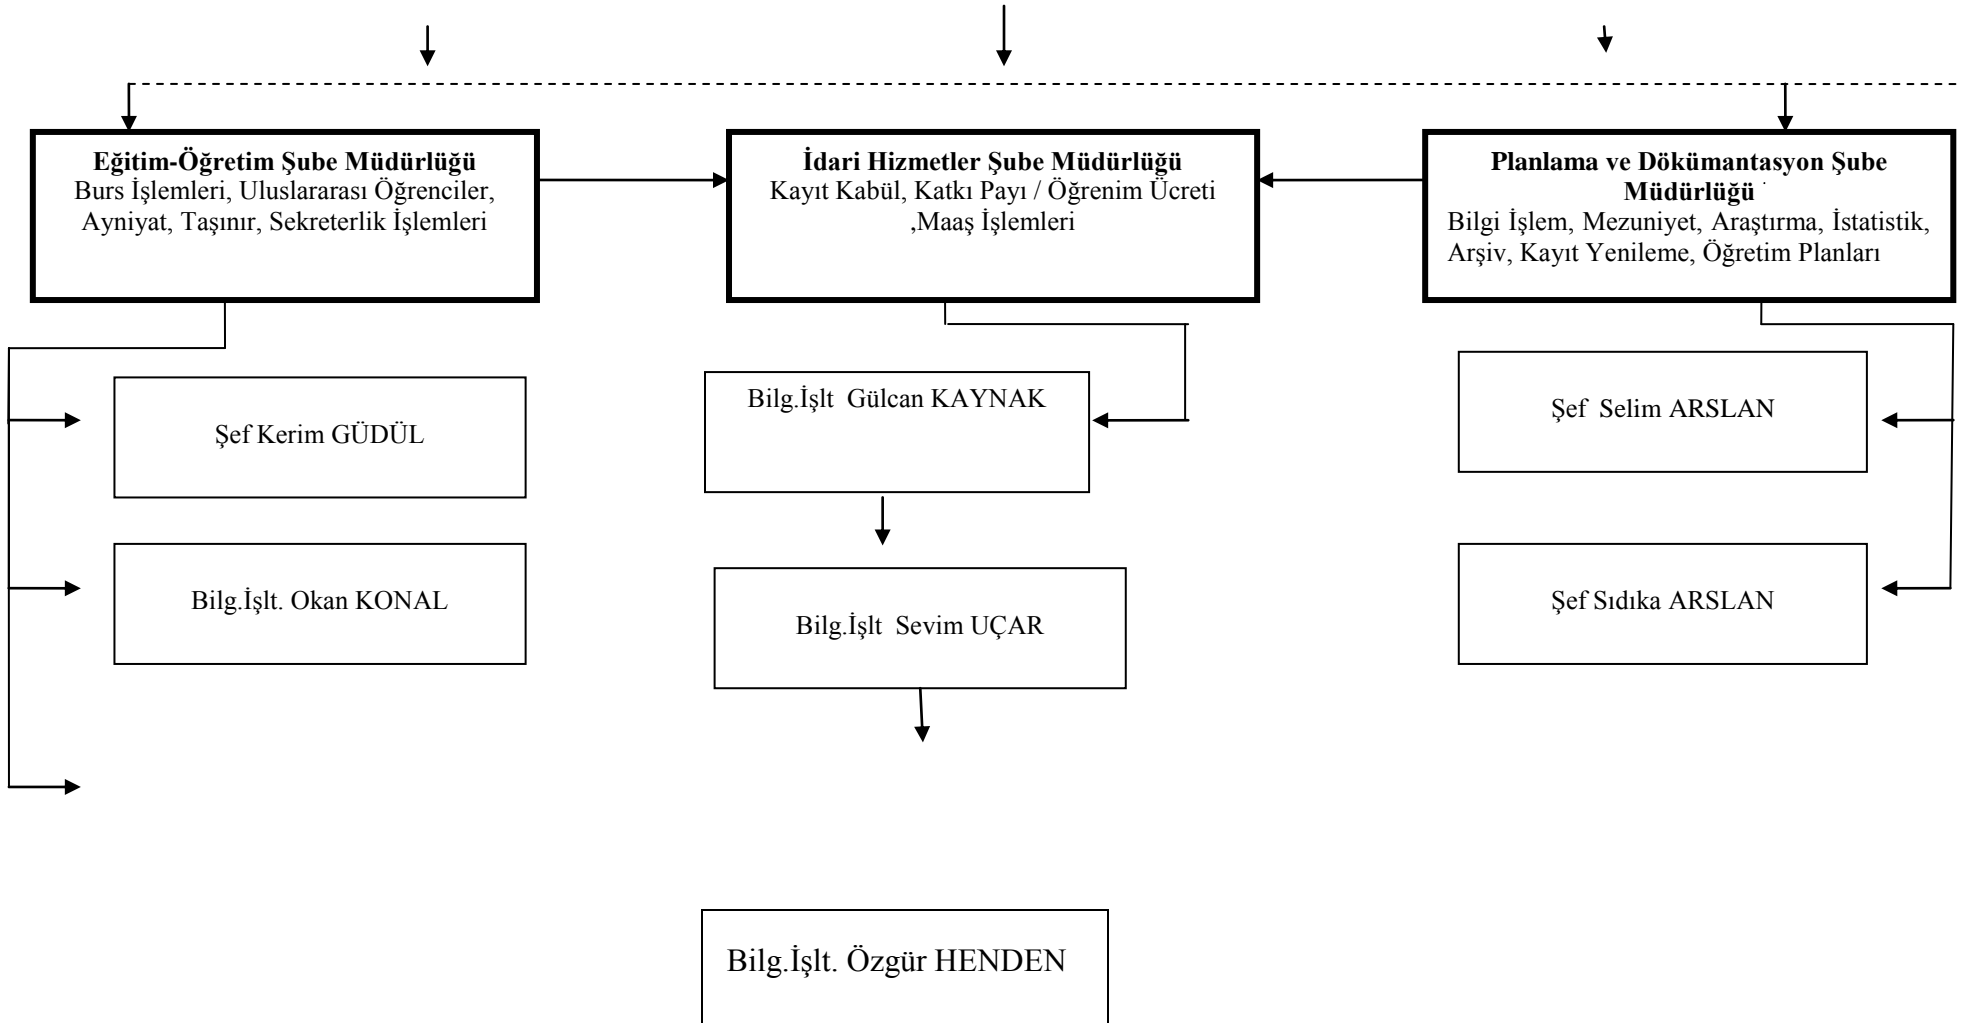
**Eğitim-Öğretim Şube Müdürlüğü**
Burs İşlemleri, Uluslararası Öğrenciler, Ayniyat, Taşınır, Sekreterlik İşlemleri

**İdari Hizmetler Şube Müdürlüğü**
Kayıt Kabül, Katkı Payı / Öğrenim Ücreti ,Maaş İşlemleri

**Planlama ve Dökümantasyon Şube Müdürlüğü**
Bilgi İşlem, Mezuniyet, Araştırma, İstatistik, Arşiv, Kayıt Yenileme, Öğretim Planları

Şef Kerim GÜDÜL

Bilg.İşlt. Okan KONAL

Bilg.İşlt Gülcan KAYNAK

Bilg.İşlt Sevim UÇAR

Şef Selim ARSLAN

Şef Sıdıka ARSLAN

Bilg.İşlt. Özgür HENDEN